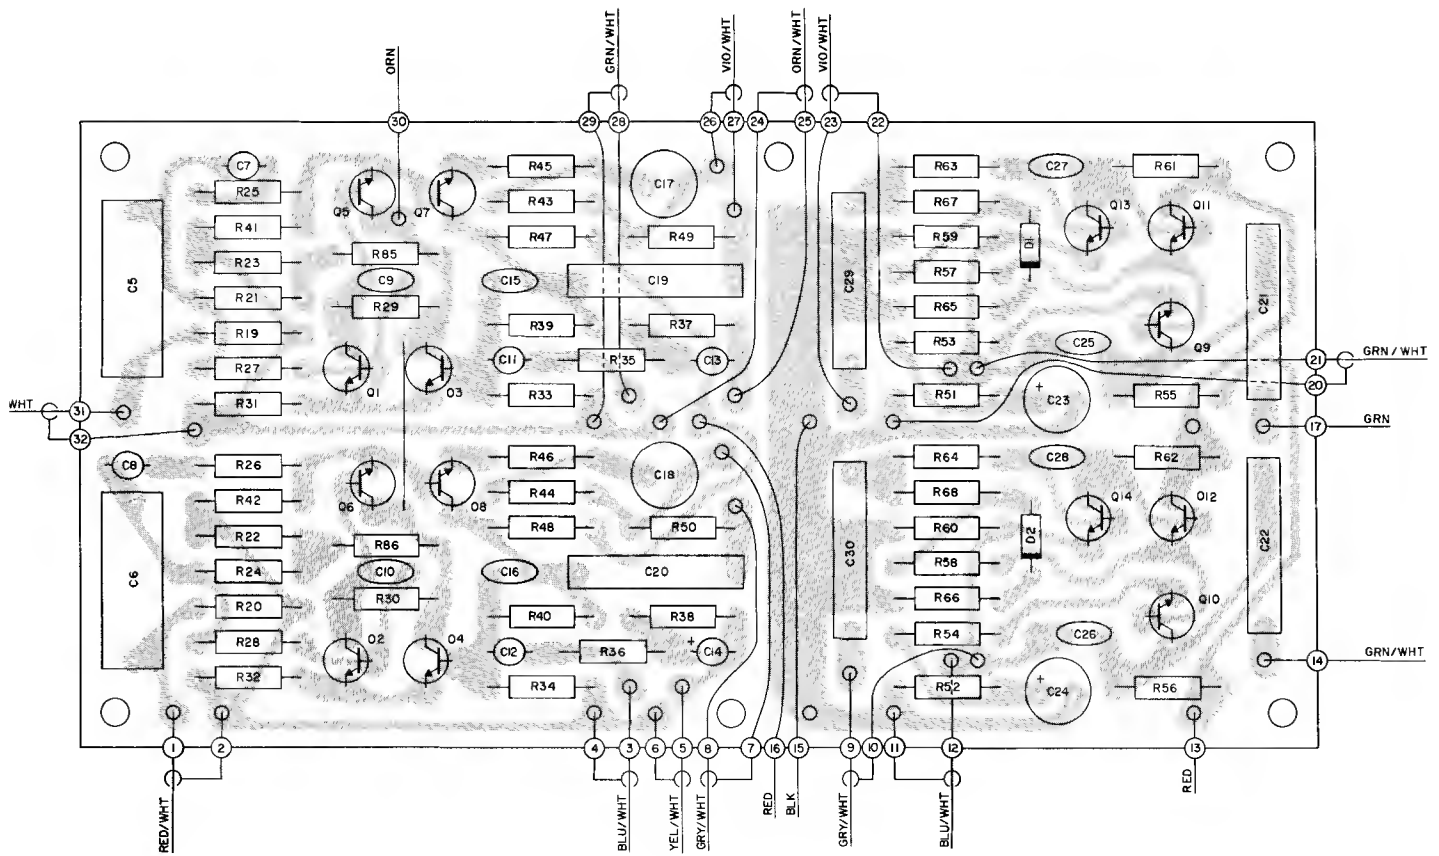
ORN
GRN/WHT
VIO/WHT
ORN/WHT
VIO/WHT
30
29
28
26
27
24
25
23
22
C7
R25
Q5
Q7
R45
R43
R47
C17
R49
R63
C27
R61
R67
R59
D1
Q13
Q11
C5
R41
R23
R21
R19
R27
R31
R85
C9
R29
C15
C19
R39
R37
C29
R57
R65
R53
C21
C25
Q9
Q1
Q3
C11
R35
C13
R33
R51
C23
R55
GRN/WHT
21
20
17
GRN
WHT
31
32
C8
R26
R42
R22
R24
R20
R28
R32
C6
Q6
Q8
R86
C10
R30
Q2
Q4
R46
R44
R48
C18
R50
C16
C20
R40
R38
C12
R36
C14
R34
C30
R64
C28
R62
R68
R60
D2
R58
R66
R54
C26
R52
C24
R56
Q14
Q12
Q10
C22
14
GRN/WHT
1
2
4
3
6
5
8
7
16
15
9
10
11
12
13
RED/WHT
BLU/WHT
YEL/WHT
GRY/WHT
RED
BLK
GRY/WHT
BLU/WHT
RED